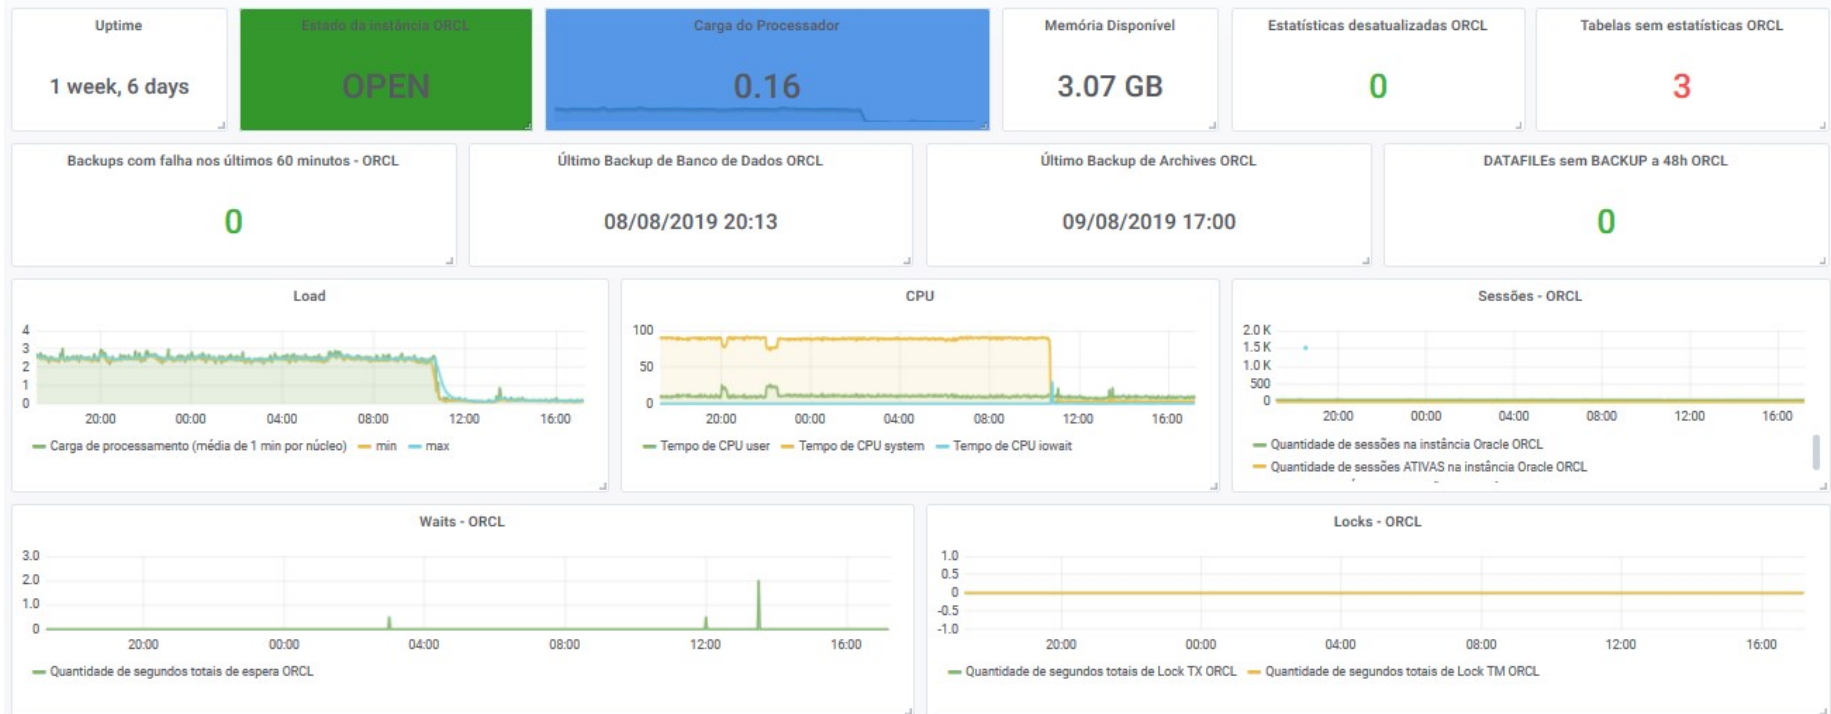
Uptime

1 week, 6 days

Estado da instância ORCL

OPEN

Carga do Processador

0.16

Memória Disponível

3.07 GB

Estatísticas desatualizadas ORCL

0

Tabelas sem estatísticas ORCL

3

Backups com falha nos últimos 60 minutos - ORCL

0

Último Backup de Banco de Dados ORCL

08/08/2019 20:13

Último Backup de Archives ORCL

09/08/2019 17:00

DATAFILEs sem BACKUP a 48h ORCL

0

Load

4
3
2
1
0

20:00 00:00 04:00 08:00 12:00 16:00

— Carga de processamento (média de 1 min por núcleo) — min — max

CPU

100
50
0

20:00 00:00 04:00 08:00 12:00 16:00

— Tempo de CPU user — Tempo de CPU system — Tempo de CPU iowait

Sessões - ORCL

2.0 K
1.5 K
1.0 K
500
0

20:00 00:00 04:00 08:00 12:00 16:00

— Quantidade de sessões na instância Oracle ORCL
— Quantidade de sessões ATIVAS na instância Oracle ORCL

Waits - ORCL

3.0
2.0
1.0
0

20:00 00:00 04:00 08:00 12:00 16:00

— Quantidade de segundos totais de espera ORCL

Locks - ORCL

1.0
0.5
0
-0.5
-1.0

20:00 00:00 04:00 08:00 12:00 16:00

— Quantidade de segundos totais de Lock TX ORCL — Quantidade de segundos totais de Lock TM ORCL